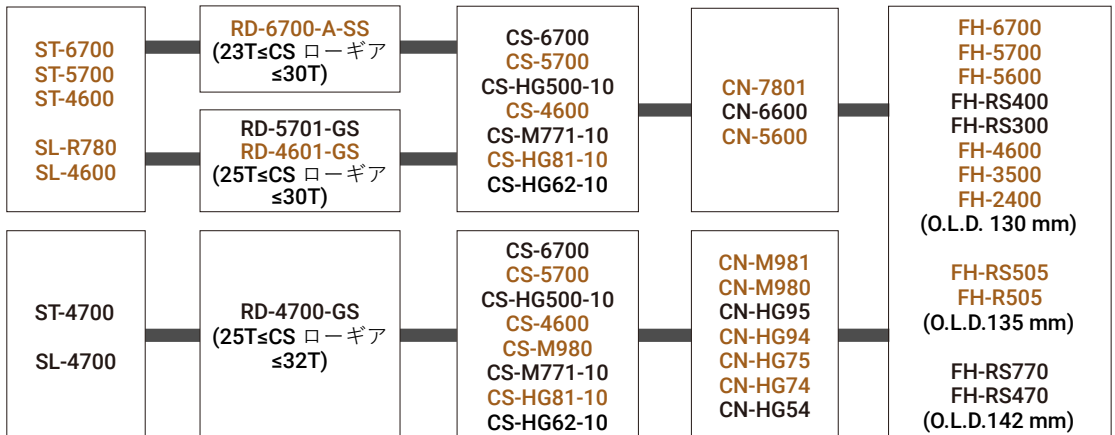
ST-6700
ST-5700
ST-4600

SL-R780
SL-4600

RD-6700-A-SS
(23T≤CS ローギア ≤30T)

RD-5701-GS
RD-4601-GS
(25T≤CS ローギア ≤30T)

CS-6700
CS-5700
CS-HG500-10
CS-4600
CS-M771-10
CS-HG81-10
CS-HG62-10

CN-7801
CN-6600
CN-5600

FH-6700
FH-5700
FH-5600
FH-RS400
FH-RS300
FH-4600
FH-3500
FH-2400
(O.L.D. 130 mm)

FH-RS505
FH-R505
(O.L.D.135 mm)

FH-RS770
FH-RS470
(O.L.D.142 mm)

ST-4700

SL-4700

RD-4700-GS
(25T≤CS ローギア ≤32T)

CS-6700
CS-5700
CS-HG500-10
CS-4600
CS-M980
CS-M771-10
CS-HG81-10
CS-HG62-10

CN-M981
CN-M980
CN-HG95
CN-HG94
CN-HG75
CN-HG74
CN-HG54